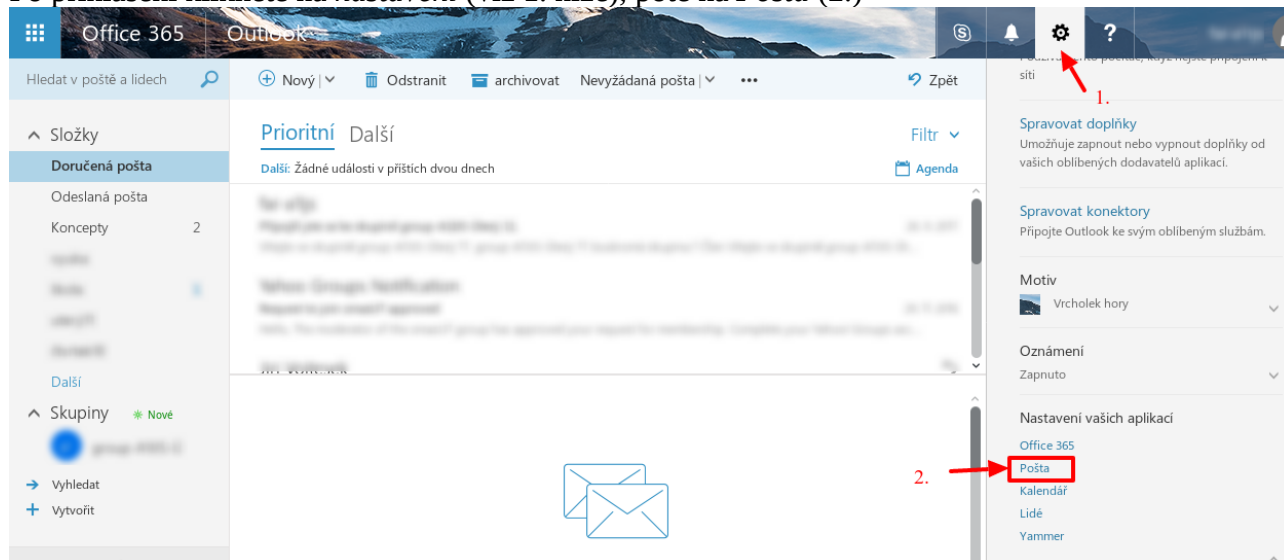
Po přihlášení klikněte na nastavení (viz 1. níže), poté na Pošta (2.)

Office 365 Outlook

Hledat v poště a lidech

Nový | Odstranit archivovat Nevyžádaná pošta | ••• Zpět

Složky
Doručená pošta
Odeslaná pošta
Koncepty 2
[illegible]
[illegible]
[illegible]
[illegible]
Další
Skupiny Nové
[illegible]
Vyhledat
Vytvořit

Prioritní Další Filtr
Další: Žádné události v příštích dvou dnech Agenda

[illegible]
Yahoo Groups Notification
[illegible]

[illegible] síti

1.

Spravovat doplňky
Umožňuje zapnout nebo vypnout doplňky od vašich oblíbených dodavatelů aplikací.

Spravovat konektory
Připojte Outlook ke svým oblíbeným službám.

Motiv
Vrcholek hory

Oznámení
Zapnuto

Nastavení vašich aplikací
Office 365
Pošta
Kalendář
Lidé
Yammer

2.